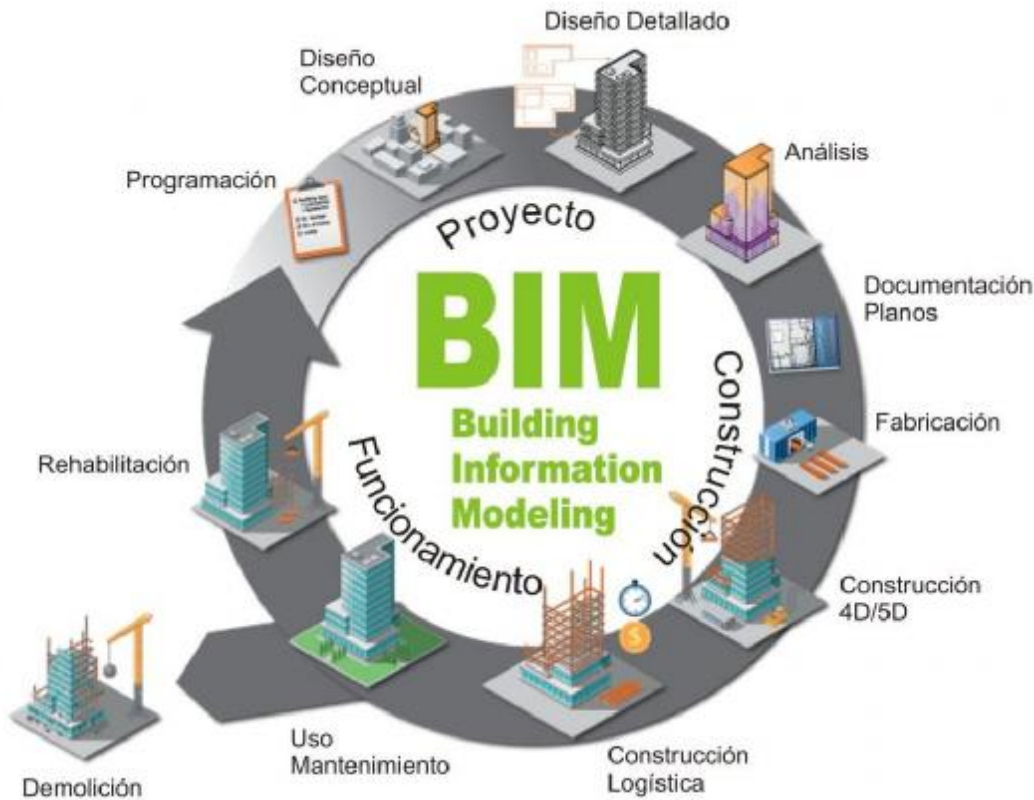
Diseño Detallado

Diseño Conceptual

Análisis

Programación

Proyecto

Documentación Planos

BIM

Building Information Modeling

Construcción

Fabricación

Rehabilitación

Funcionamiento

Construcción 4D/5D

Demolición

Uso Mantenimiento

Construcción Logística